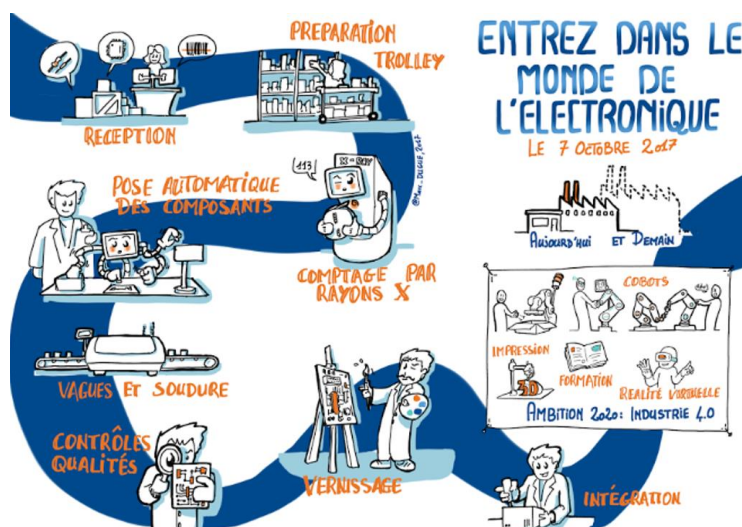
ENTREZ DANS LE MONDE DE L'ELECTRONIQUE

LE 7 OCTOBRE 2017

PREPARATION TROLLEY

RECEPTION

113

X-RAY

POSE AUTOMATIQUE DES COMPOSANTS

@Mme_Deguil_2017

COMPTAGE PAR RAYONS X

AUJOURD'HUI ET DEMAIN

COBOTS

IMPRESSION

3D

FORMATION

REALITE VIRTUELLE

AMBITION 2020: INDUSTRIE 4.0

VAGUES ET SOUDURE

CONTRÔLES QUALITÉS

VERNISSAGE

INTÉGRATION